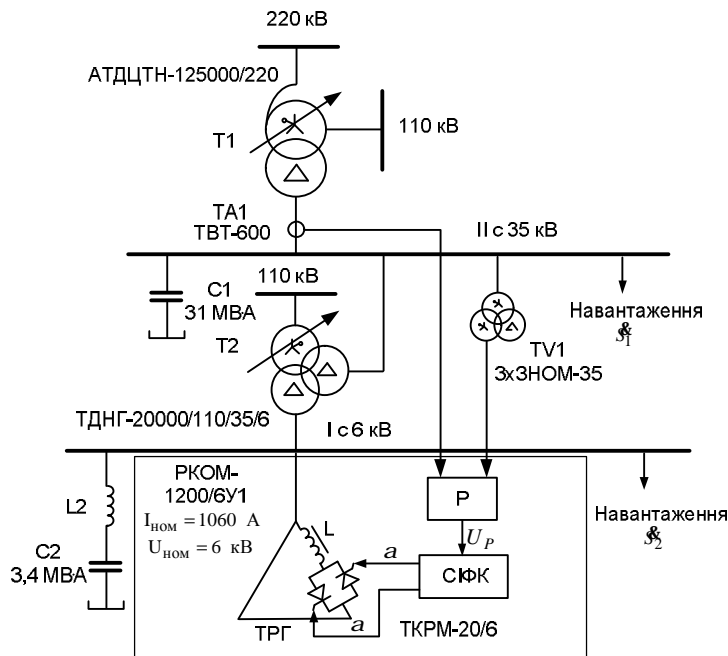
220 кВ

АТДЦТН-125000/220

Т1

110 кВ

ТА1
ТВТ-600

II с 35 кВ

С1
31 МВА

110 кВ

Т2

Навантаження
$\dot{S}_1$

TV1
3хЗНОМ-35

ТДНГ-20000/110/35/6

I с 6 кВ

РКОМ-
1200/6У1
$I_{ном} = 1060$ А
$U_{ном} = 6$ кВ

L2

С2
3,4 МВА

L

Р

$U_P$

$a$

СІФК

$a$

ТРГ

ТКРМ-20/6

Навантаження
$\dot{S}_2$